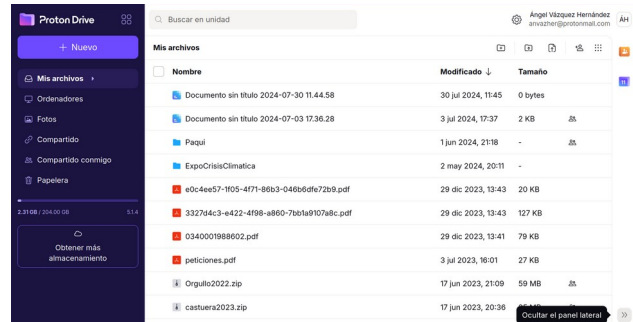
Proton Drive

+ Nuevo

Mis archivos

Ordenadores

Fotos

Compartido

Compartido conmigo

Papelera

2.31 GB / 204.00 GB

Obtener más almacenamiento

Buscar en unidad

Ángel Vázquez Hernández
anvazher@protonmail.com

ÁH

Mis archivos

| Nombre | Modificado ↓ | Tamaño |
|---|---|---|
| Documento sin título 2024-07-30 11.44.58 | 30 jul 2024, 11:45 | 0 bytes |
| Documento sin título 2024-07-03 17.36.28 | 3 jul 2024, 17:37 | 2 KB |
| Paqui | 1 jun 2024, 21:18 | - |
| ExpoCrisisClimatica | 2 may 2024, 20:11 | - |
| e0c4ee57-1f05-4f71-86b3-046b6dfe72b9.pdf | 29 dic 2023, 13:43 | 20 KB |
| 3327d4c3-e422-4f98-a860-7bb1a9107a8c.pdf | 29 dic 2023, 13:43 | 127 KB |
| 0340001988602.pdf | 29 dic 2023, 13:41 | 79 KB |
| peticiones.pdf | 3 jul 2023, 16:01 | 27 KB |
| Orgullo2022.zip | 17 jun 2023, 21:09 | 59 MB |
| castuera2023.zip | 17 jun 2023, 20:36 | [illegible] |

Ocultar el panel lateral